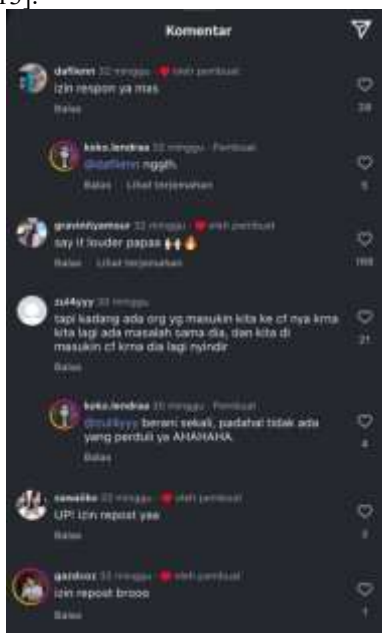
Komentar

dafilemn 33 minggu · ♥ oleh pembuat
izin respon ya mas
Balas
28

koko.lendraa 33 minggu · Pembuat
@dafilemn ngggh.
Balas · Lihat terjemahan
5

gravindyamaur 33 minggu · ♥ oleh pembuat
say it louder papaa 🙌🔥
Balas · Lihat terjemahan
166

zul4yyy 33 minggu
tapi kadang ada org yg masukin kita ke cf nya krna kita lagi ada masalah sama dia, dan kita di masukin cf krna dia lagi nyindir
Balas
21

koko.lendraa 33 minggu · Pembuat
@zul4yyy berani sekali, padahal tidak ada yang perduli ya AHAHAHA.
Balas
4

sawaiiko 33 minggu · ♥ oleh pembuat
UP! izin repost yaa
Balas
2

gazdooz 33 minggu · ♥ oleh pembuat
izin repost brooo
Balas
1